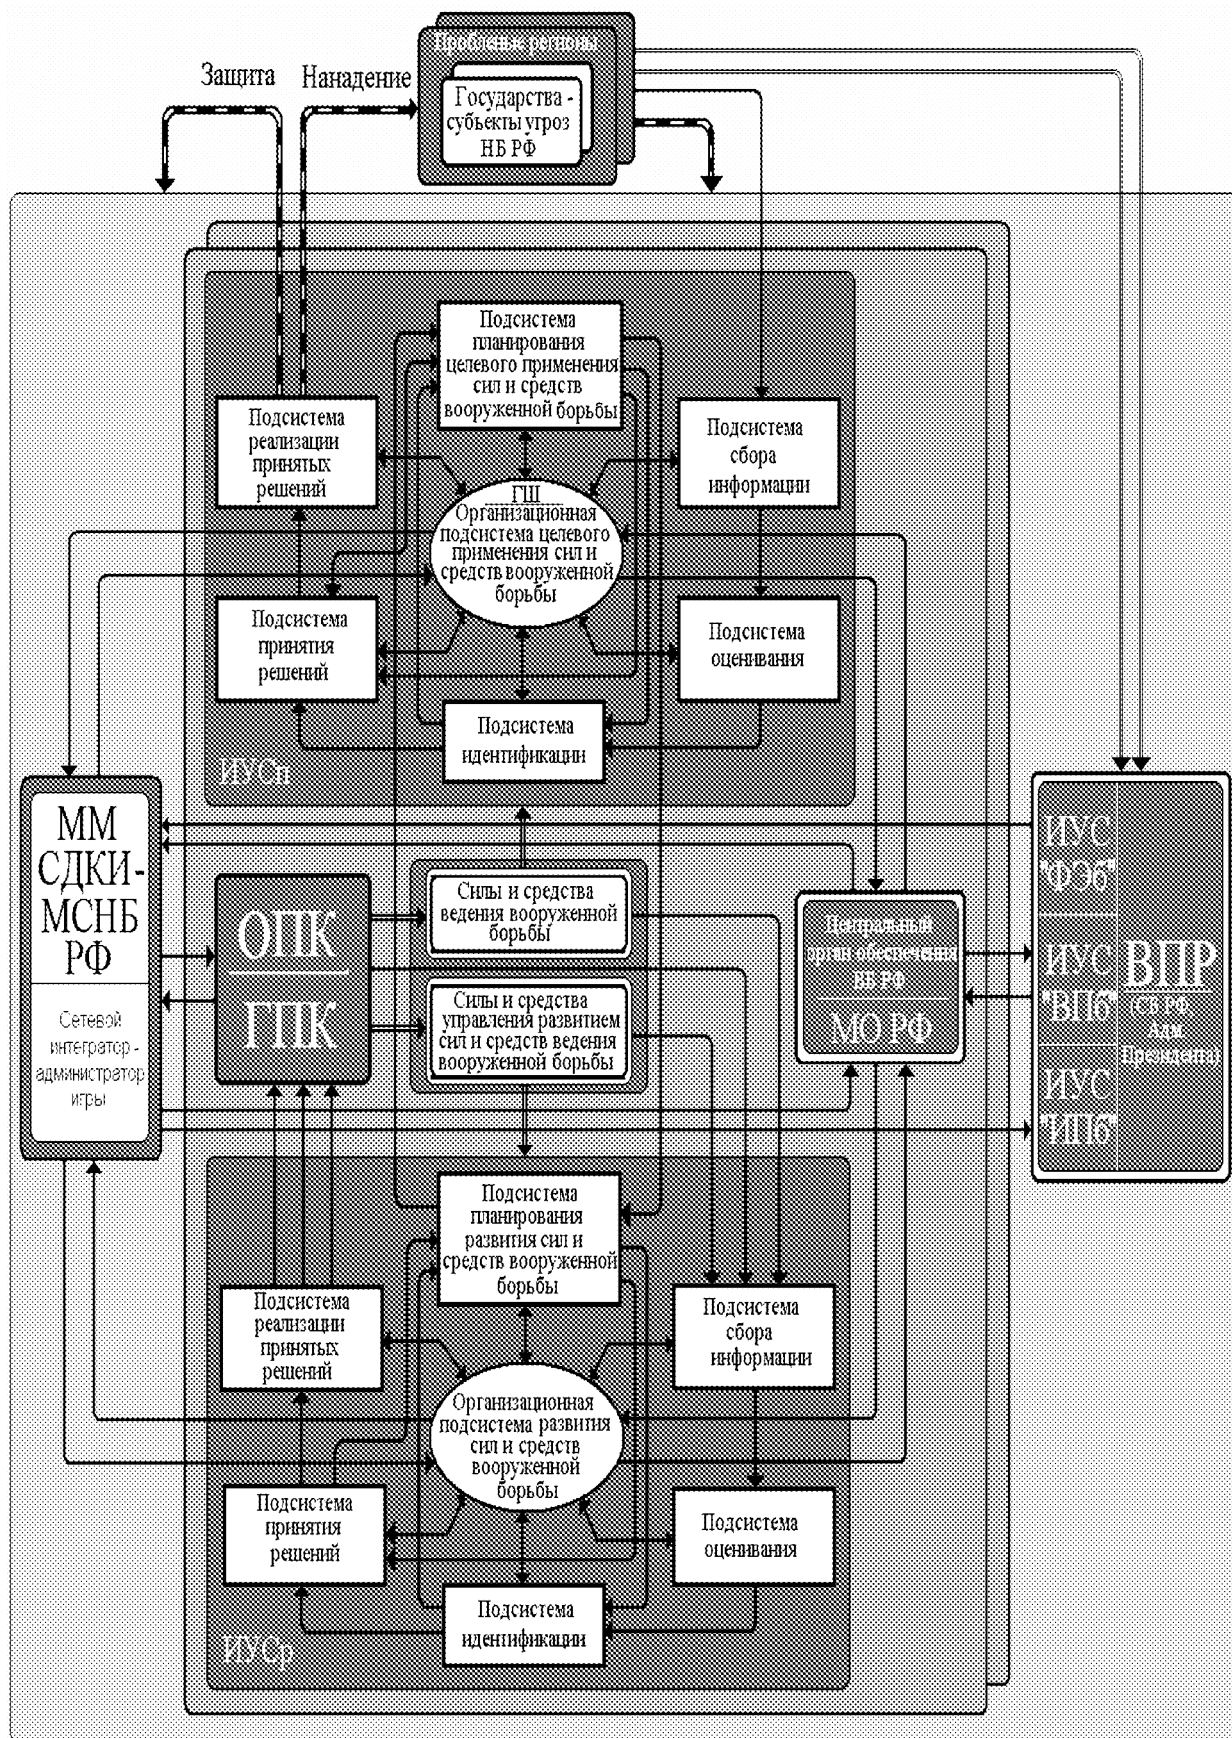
Проблемные регионы

Защита

Нападение

Государства - субъекты угроз НБ РФ

Подсистема планирования целевого применения сил и средств вооруженной борьбы

Подсистема реализации принятых решений

Подсистема сбора информации

ГШ
Организационная подсистема целевого применения сил и средств вооруженной борьбы

Подсистема принятия решений

Подсистема оценивания

Подсистема идентификации

ИУСп

ММ СДКИ-МСНБ РФ

Сетевой интегратор - администратор игры

ОПК

ГПК

Силы и средства ведения вооруженной борьбы

Силы и средства управления развитием сил и средств ведения вооруженной борьбы

Центральный орган обеспечения НБ РФ

МО РФ

ИУС "ФЭб"

ИУС "ВПб"

ИУС "ИПб"

ВПР
(СБ РФ, Адм. Президента)

Подсистема планирования развития сил и средств вооруженной борьбы

Подсистема реализации принятых решений

Подсистема сбора информации

Организационная подсистема развития сил и средств вооруженной борьбы

Подсистема принятия решений

Подсистема оценивания

Подсистема идентификации

ИУСр